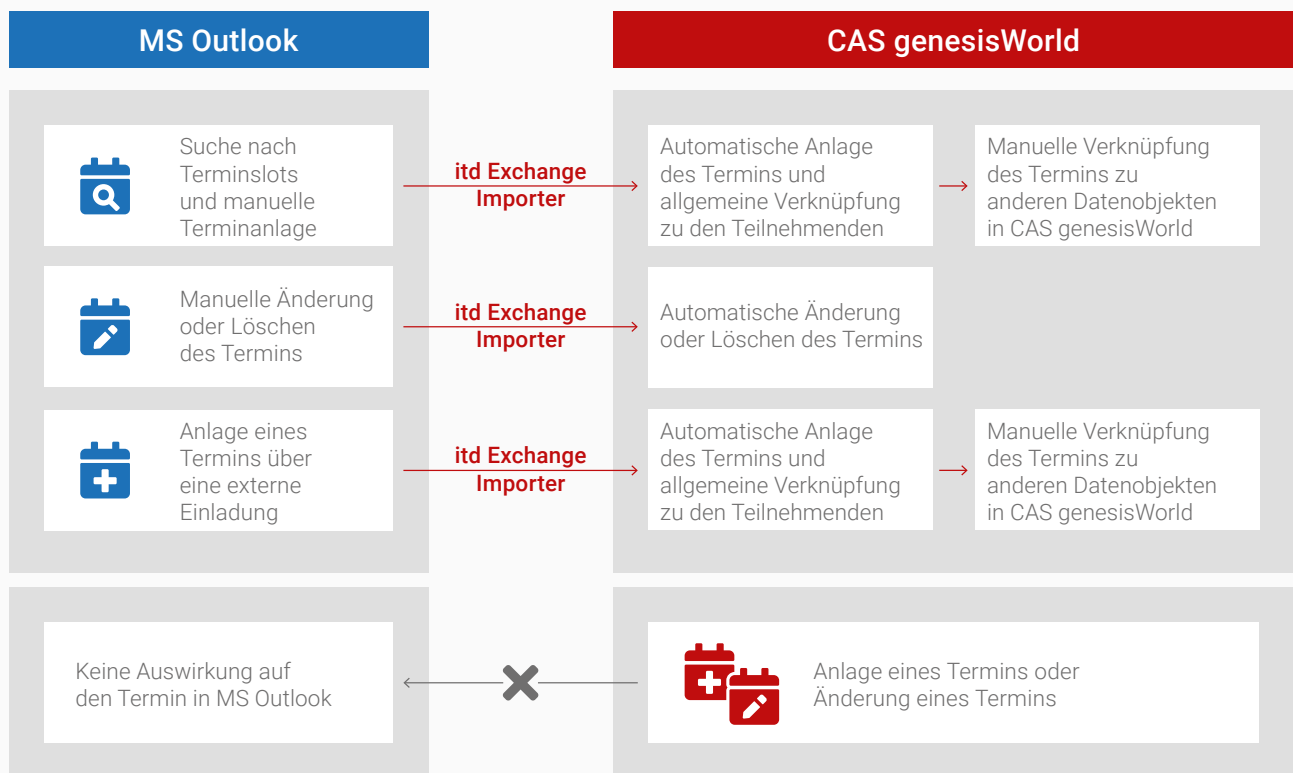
MS Outlook

CAS genesisWorld

Suche nach Terminslots und manuelle Terminanlage

itd Exchange Importer

Automatische Anlage des Termins und allgemeine Verknüpfung zu den Teilnehmenden

Manuelle Verknüpfung des Termins zu anderen Datenobjekten in CAS genesisWorld

Manuelle Änderung oder Löschen des Termins

itd Exchange Importer

Automatische Änderung oder Löschen des Termins

Anlage eines Termins über eine externe Einladung

itd Exchange Importer

Automatische Anlage des Termins und allgemeine Verknüpfung zu den Teilnehmenden

Manuelle Verknüpfung des Termins zu anderen Datenobjekten in CAS genesisWorld

Keine Auswirkung auf den Termin in MS Outlook

Anlage eines Termins oder Änderung eines Termins